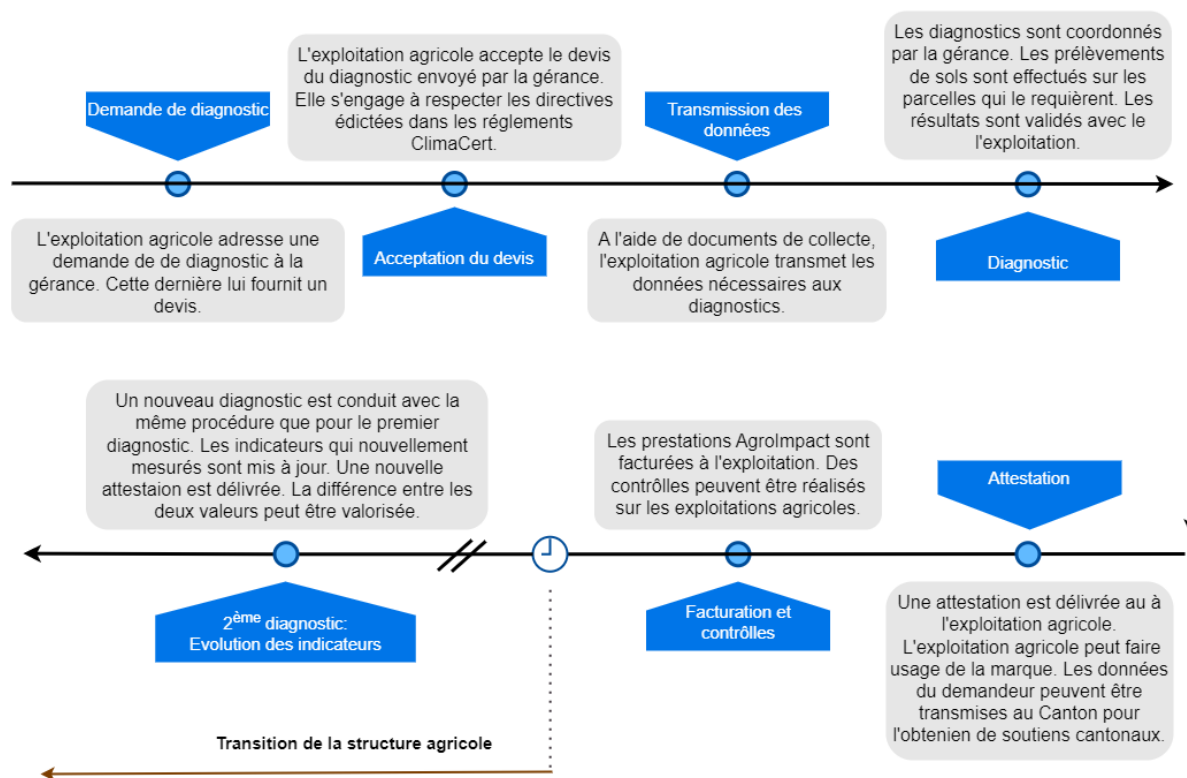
Demande de diagnostic

L'exploitation agricole accepte le devis du diagnostic envoyé par la gérance. Elle s'engage à respecter les directives édictées dans les réglements ClimaCert.

Transmission des données

Les diagnostics sont coordonnés par la gérance. Les prélèvements de sols sont effectués sur les parcelles qui le requièrent. Les résultats sont validés avec le l'exploitation.

L'exploitation agricole adresse une demande de de diagnostic à la gérance. Cette dernière lui fournit un devis.

Acceptation du devis

A l'aide de documents de collecte, l'exploitation agricole transmet les données nécessaires aux diagnostics.

Diagnostic

Un nouveau diagnostic est conduit avec la même procédure que pour le premier diagnostic. Les indicateurs qui nouvellement mesurés sont mis à jour. Une nouvelle attestaion est délivrée. La différence entre les deux valeurs peut être valorisée.

Les prestations AgroImpact sont facturées à l'exploitation. Des contrôlles peuvent être réalisés sur les exploitations agricoles.

Attestation

2$^{ème}$ diagnostic: Evolution des indicateurs

Facturation et contrôlles

Une attestation est délivrée au à l'exploitation agricole. L'exploitation agricole peut faire usage de la marque. Les données du demandeur peuvent être transmises au Canton pour l'obtenien de soutiens cantonaux.

Transition de la structure agricole